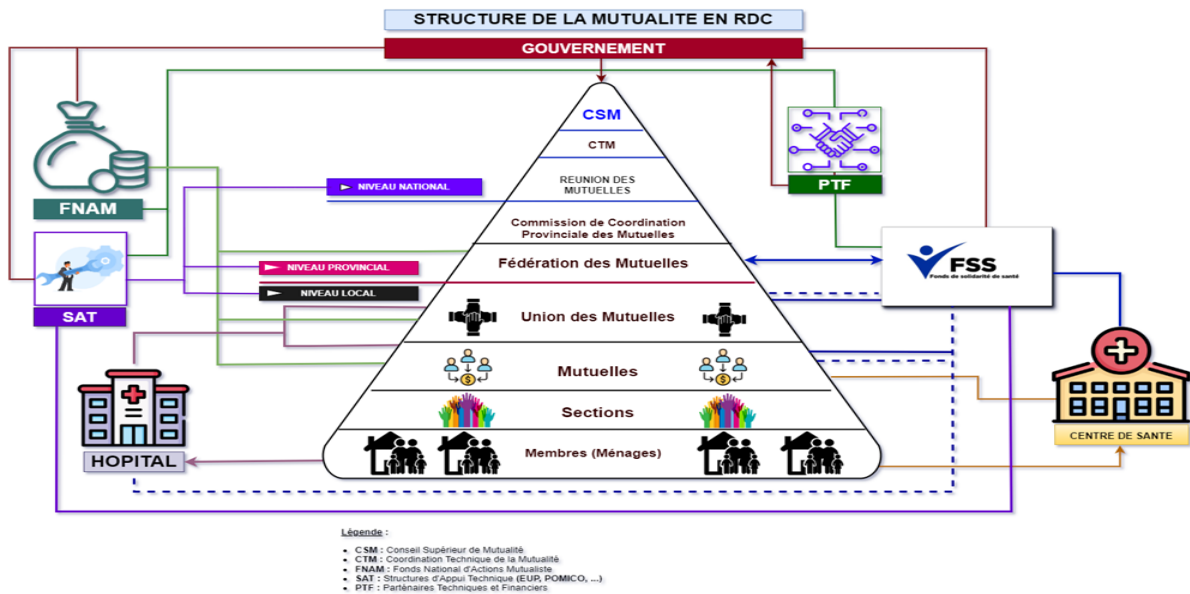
STRUCTURE DE LA MUTUALITE EN RDC

GOUVERNEMENT

CSM

CTM

REUNION DES MUTUELLES

Commission de Coordination Provinciale des Mutuelles

Fédération des Mutuelles

Union des Mutuelles

Mutuelles

Sections

Membres (Ménages)

FNAM

SAT

PTF

FSS
Fonds de solidarité de santé

NIVEAU NATIONAL

NIVEAU PROVINCIAL

NIVEAU LOCAL

HOPITAL

CENTRE DE SANTE

Légende :

- CSM : Conseil Supérieur de Mutualité
- CTM : Coordination Technique de la Mutualité
- FNAM : Fonds National d'Actions Mutualiste
- SAT : Structures d'Appui Technique (EUP, POMICO, ...)
- PTF : Partenaires Techniques et Financiers